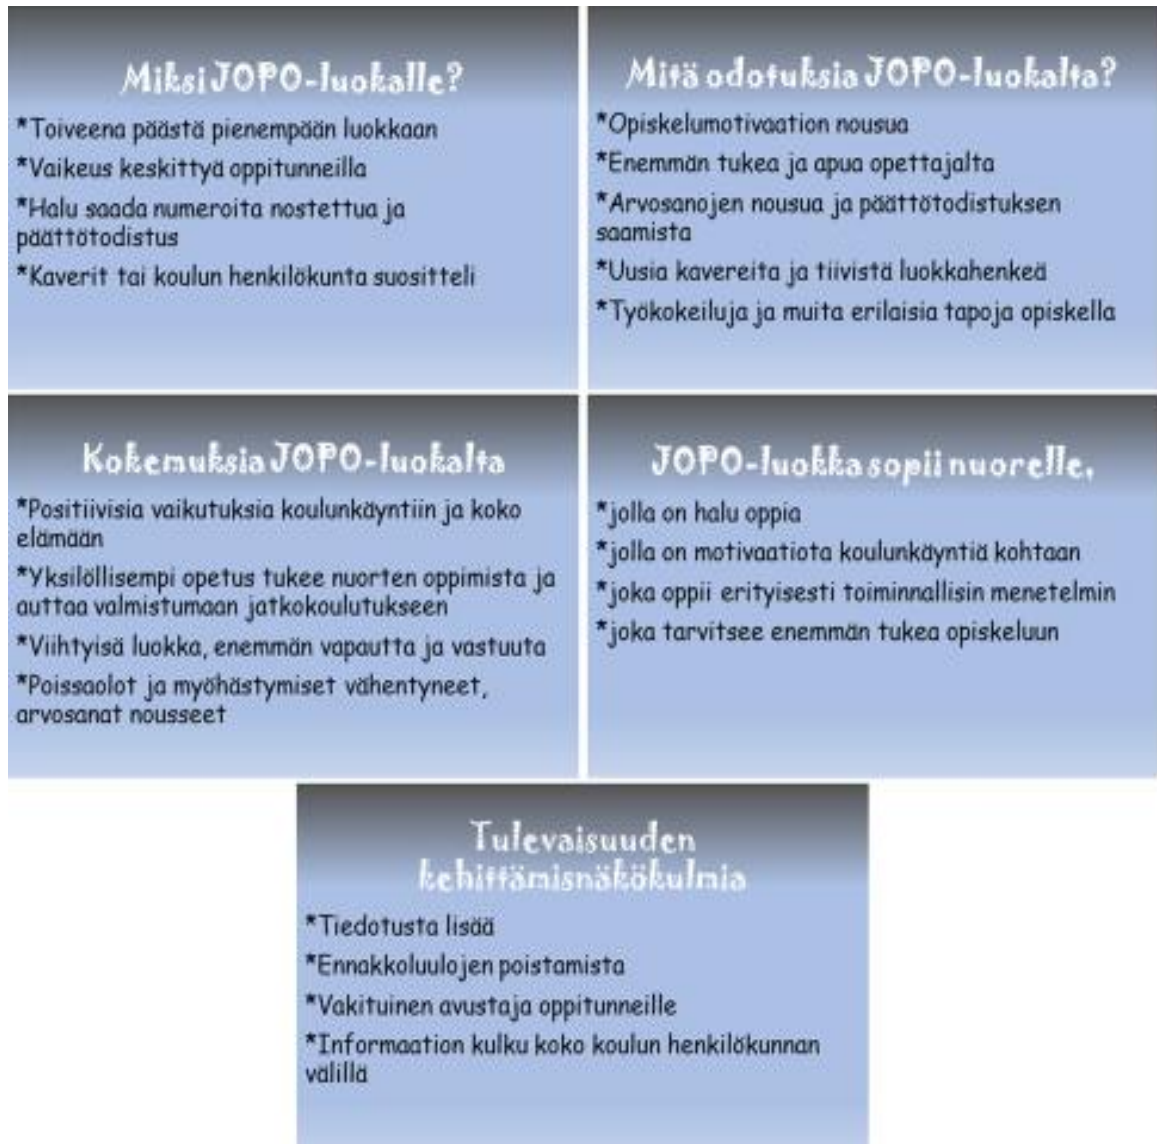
Miksi JOPO-luokalle?

*Toiveena päästä pienempään luokkaan

*Vaikeus keskittyä oppitunneilla

*Halu saada numeroita nostettua ja päättötodistus

*Kaverit tai koulun henkilökunta suositteli

Mitä odotuksia JOPO-luokalta?

*Opiskelumotivaation nousua

*Enemmän tukea ja apua opettajalta

*Arvosanojen nousua ja päättötodistuksen saamista

*Uusia kavereita ja tiivistä luokkahenkeä

*Työkokeiluja ja muita erilaisia tapoja opiskella

Kokemuksia JOPO-luokalta

*Positiivisia vaikutuksia koulunkäyntiin ja koko elämään

*Yksilöllisempi opetus tukee nuorten oppimista ja auttaa valmistumaan jatkokoulutukseen

*Viihtyisä luokka, enemmän vapautta ja vastuuta

*Poissaolot ja myöhästymiset vähentyneet, arvosanat nousseet

JOPO-luokka sopii nuorelle,

*jolla on halu oppia

*jolla on motivaatiota koulunkäyntiä kohtaan

*joka oppii erityisesti toiminnallisin menetelmin

*joka tarvitsee enemmän tukea opiskeluun

Tulevaisuuden kehittämisnäkökulmia

*Tiedotusta lisää

*Ennakkoluulojen poistamista

*Vakituinen avustaja oppitunneille

*Informaation kulku koko koulun henkilökunnan välillä